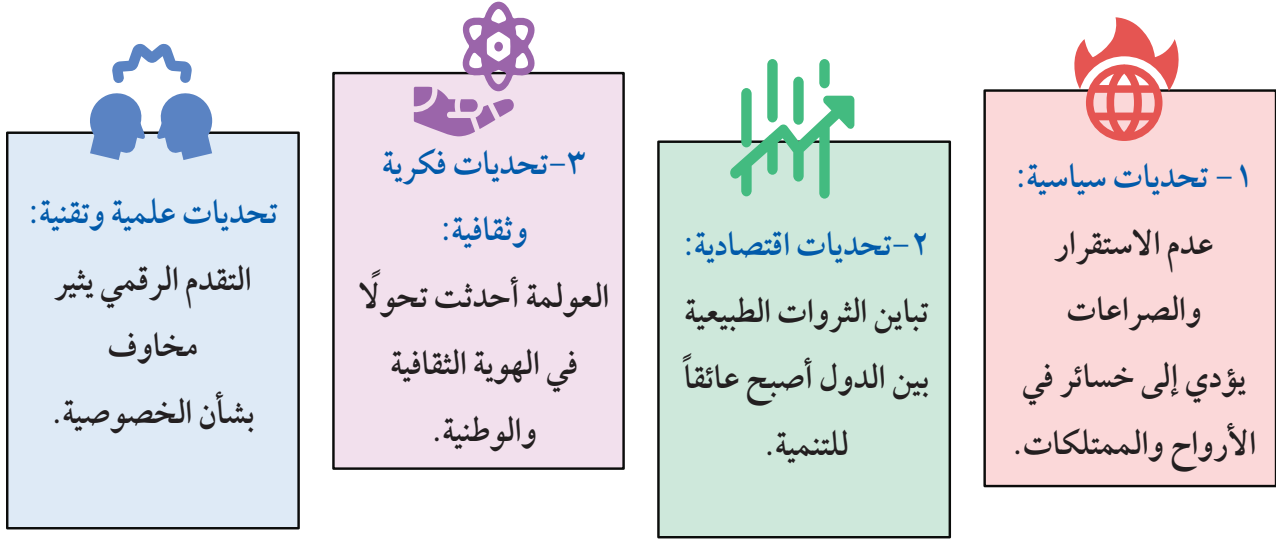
١ - تحديات سياسية:
عدم الاستقرار والصراعات يؤدي إلى خسائر في الأرواح والممتلكات.

٢-تحديات اقتصادية:
تباين الثروات الطبيعية بين الدول أصبح عائقاً للتنمية.

٣-تحديات فكرية وثقافية:
العولمة أحدثت تحولًا في الهوية الثقافية والوطنية.

تحديات علمية وتقنية:
التقدم الرقمي يثير مخاوف بشأن الخصوصية.